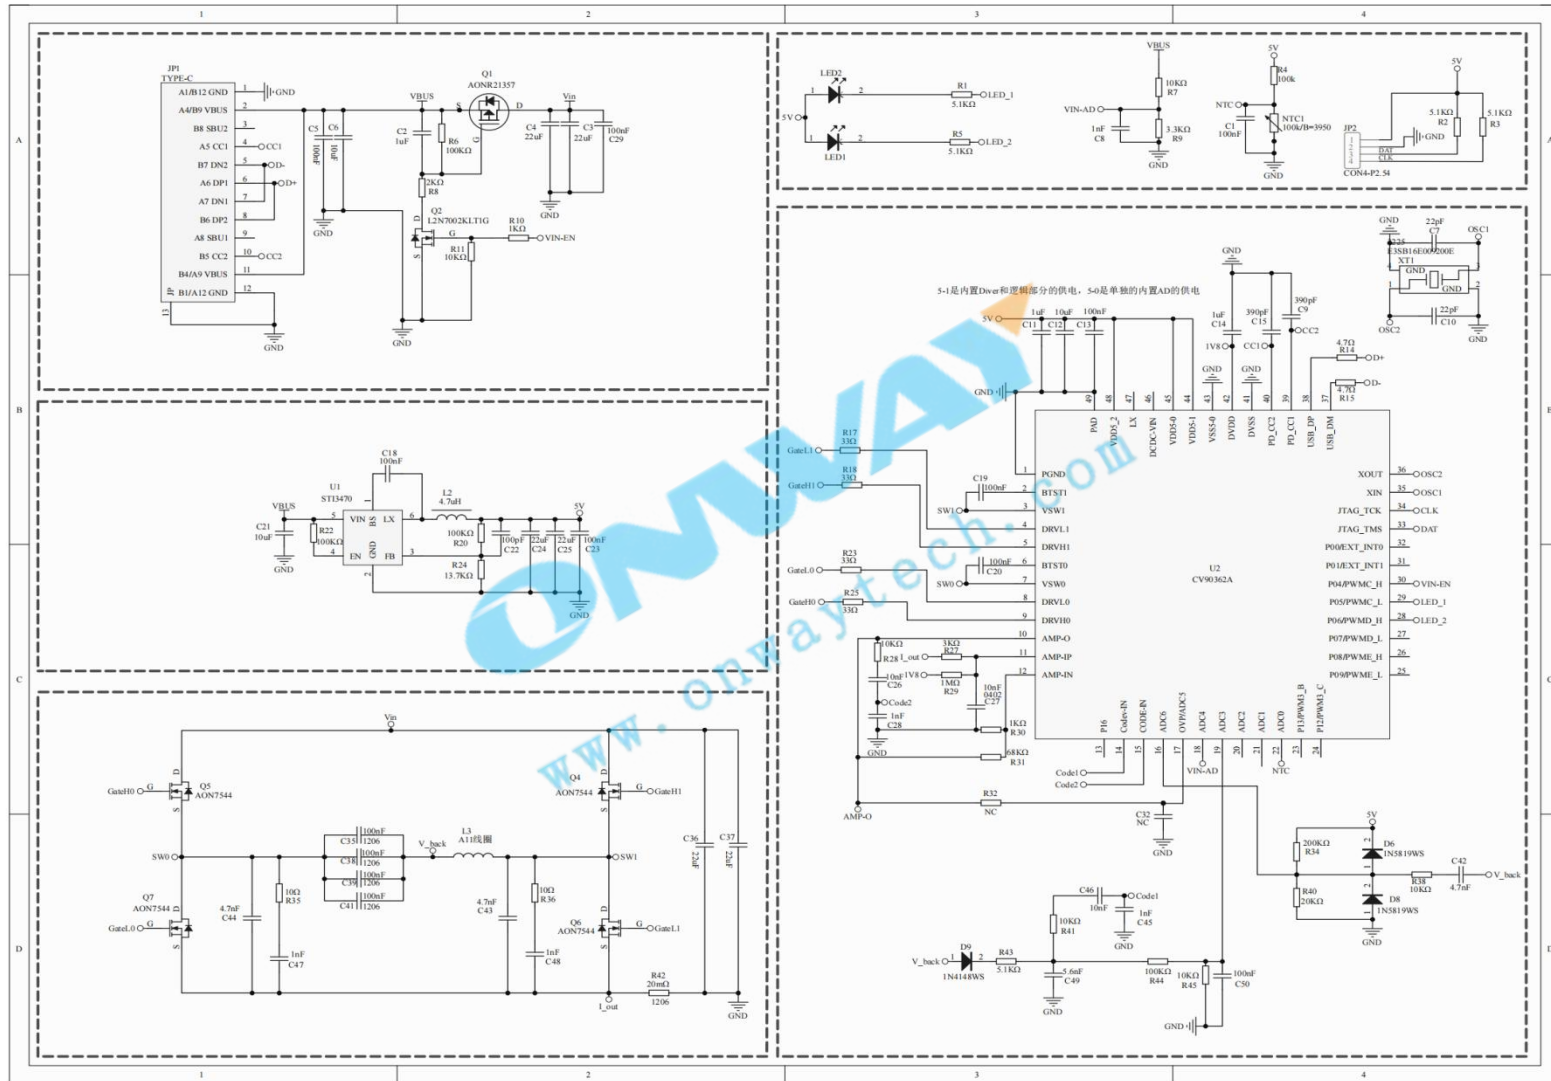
1 2 3 4

A B C D

JP1
TYPE-C
A1/B12 GND 1 GND
A4/B9 VBUS 2
B8 SBU2 3
A5 CC1 4 CC1
B7 DN2 5 D-
A6 DP1 6 D+
A7 DN1 7
B6 DP2 8
A8 SBU1 9
B5 CC2 10 CC2
B4/A9 VBUS 11
B1/A12 GND 12
JP 13
GND

VBUS
C5 100nF
C6 10uF
GND
Q1
AONR21357
S D
G
C2 1uF
R6 100KΩ
Vin
C4 22uF
C3 22uF
100nF C29
GND
R8 2KΩ
Q2
L2N7002KLT1G
D G S
R10 1KΩ VIN-EN
R11 10KΩ
GND
GND

LED2
5V
1 2
R1 5.1KΩ LED_1
LED1
R5 5.1KΩ LED_2

VBUS
10KΩ R7
VIN-AD
1nF C8
3.3KΩ R9
GND

5V
R4 100k
NTC
C1 100nF
NTC1 100k/B=3950
GND

JP2
CON4-P2.54
DAT CLK GND
5V
5.1KΩ R2
5.1KΩ R3

C18 100nF
U1 ST13470
L2 4.7uH
VBUS
C21 10uF
R22 100KΩ
VIN BS LX EN GND FB
5 1 6 4 2 3
GND
100KΩ R20
R24 13.7KΩ
5V
100pF C22
22uF C24
22uF C25
100nF C23
GND

Vin
GateH0 G D S Q5 AON7544
Q4 AON7544 GateH1
SW0
C35 100nF 1206
C38 100nF 1206
C39 100nF 1206
C41 100nF 1206
V_back
L3 A11线圈
SW1
C36 22uF
C37 22uF
Q7 AON7544
GateL0
4.7nF C44
10Ω R35
1nF C47
4.7nF C43
10Ω R36
1nF C48
Q6 AON7544 GateL1
R42 20mΩ 1206
I_out
GND

GND
22pF C7
OSC1
C33 E3SB16E00 200E XT1
GND
OSC2
22pF C10
GND

5-1是内置Diver和逻辑部分的供电，5-0是单独的内置AD的供电
5V
1uF C11
10uF C12
100nF C13
GND
1uF C14
1V8
390pF C15
CC1
390pF C9
CC2
R14 4.7Ω D+
4.7Ω R15 D-
GND

49 48 47 46 45 44 43 42 41 40 39 38 37
PAD VDD5_2 LX DCDC-VIN VDD5-0 VDD5-1 VSS5-0 DVDD DVSS PD_CC2 PD_CC1 USB_DP USB_DM

GateL1 R17 33Ω
GateH1 R18 33Ω
C19 100nF
SW1
GateL0 R23 33Ω
C20 100nF
SW0
GateH0 R25 33Ω

1 PGND
2 BTST1
3 VSW1
4 DRVL1
5 DRVH1
6 BTST0
7 VSW0
8 DRVL0
9 DRVH0
10 AMP-O
11 AMP-IP
12 AMP-IN

U2
CV90362A

XOUT 36 OSC2
XIN 35 OSC1
JTAG_TCK 34 CLK
JTAG_TMS 33 DAT
P00/EXT_INT0 32
P01/EXT_INT1 31
P04/PWMC_H 30 VIN-EN
P05/PWMC_L 29 LED_1
P06/PWMD_H 28 LED_2
P07/PWMD_L 27
P08/PWME_H 26
P09/PWME_L 25

P16 Code-IN CODE-IN ADC6 OVP/ADC5 ADC4 ADC3 ADC2 ADC1 ADC0 P13/PWM3_B P12/PWM3_C
13 14 15 16 17 18 19 20 21 22 23 24

10KΩ R28 I_out
3KΩ R27
10nF C26
1V8
1MΩ R29
10nF 0402 C27
Code2
1nF C28
1KΩ R30
GND
68KΩ R31
Code1
Code2
VIN-AD
NTC
R32 NC
AMP-O
C32 NC
GND

5V
200KΩ R34
D6 1N5819WS
C42 4.7nF V_back
R38 10KΩ
R40 20KΩ
D8 1N5819WS
GND

C46 10nF Code1
10KΩ R41
1nF C45
GND
V_back D9 1N4148WS
R43 5.1KΩ
5.6nF C49
GND
100KΩ R44
10KΩ R45
100nF C50
GND

ONWAY
www.onwaytech.com